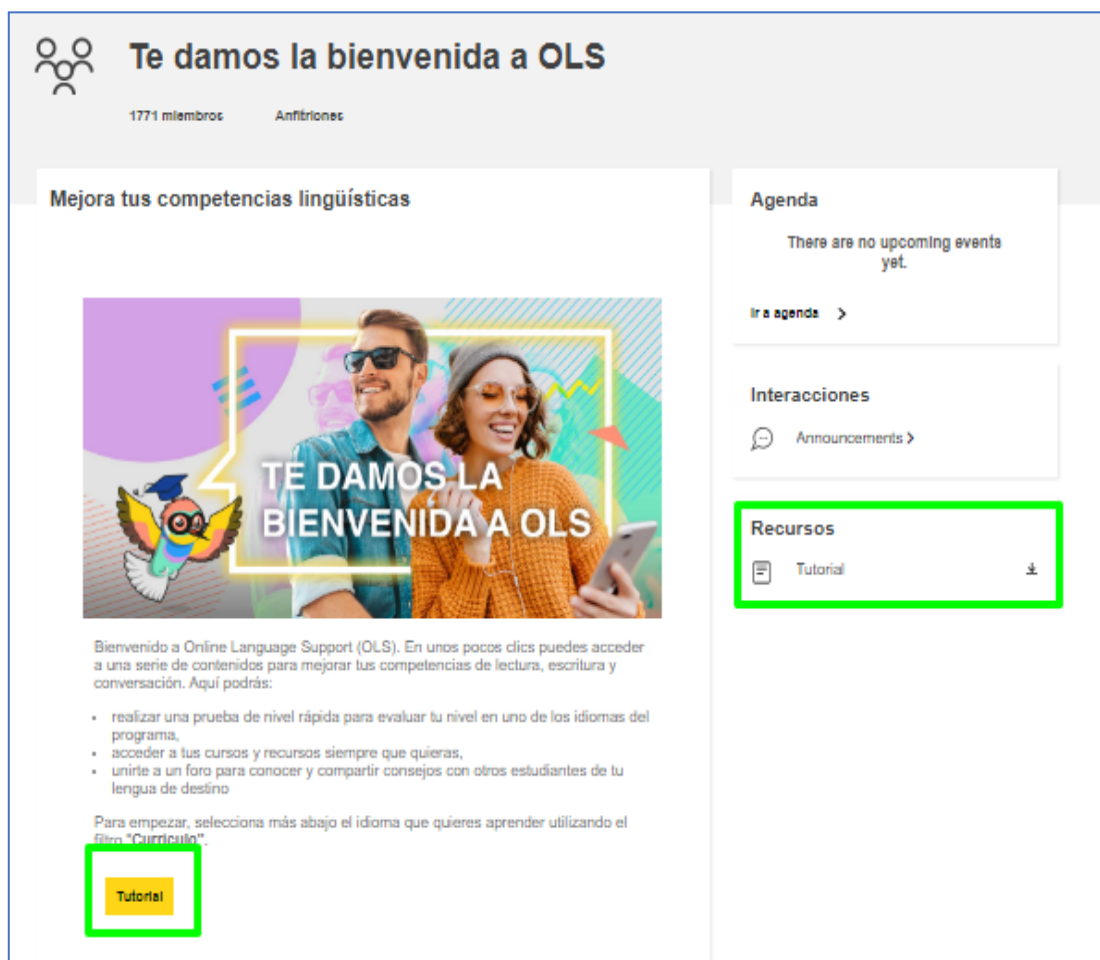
Te damos la bienvenida a OLS

1771 miembros Anfitriones

Mejora tus competencias lingüísticas

TE DAMOS LA BIENVENIDA A OLS

Bienvenido a Online Language Support (OLS). En unos pocos clics puedes acceder a una serie de contenidos para mejorar tus competencias de lectura, escritura y conversación. Aquí podrás:

- realizar una prueba de nivel rápida para evaluar tu nivel en uno de los idiomas del programa,
- acceder a tus cursos y recursos siempre que quieras,
- unirte a un foro para conocer y compartir consejos con otros estudiantes de tu lengua de destino

Para empezar, selecciona más abajo el idioma que quieres aprender utilizando el filtro "Currículo".

Tutorial

Agenda

There are no upcoming events yet.

Ir a agenda >

Interacciones

Announcements >

Recursos

Tutorial